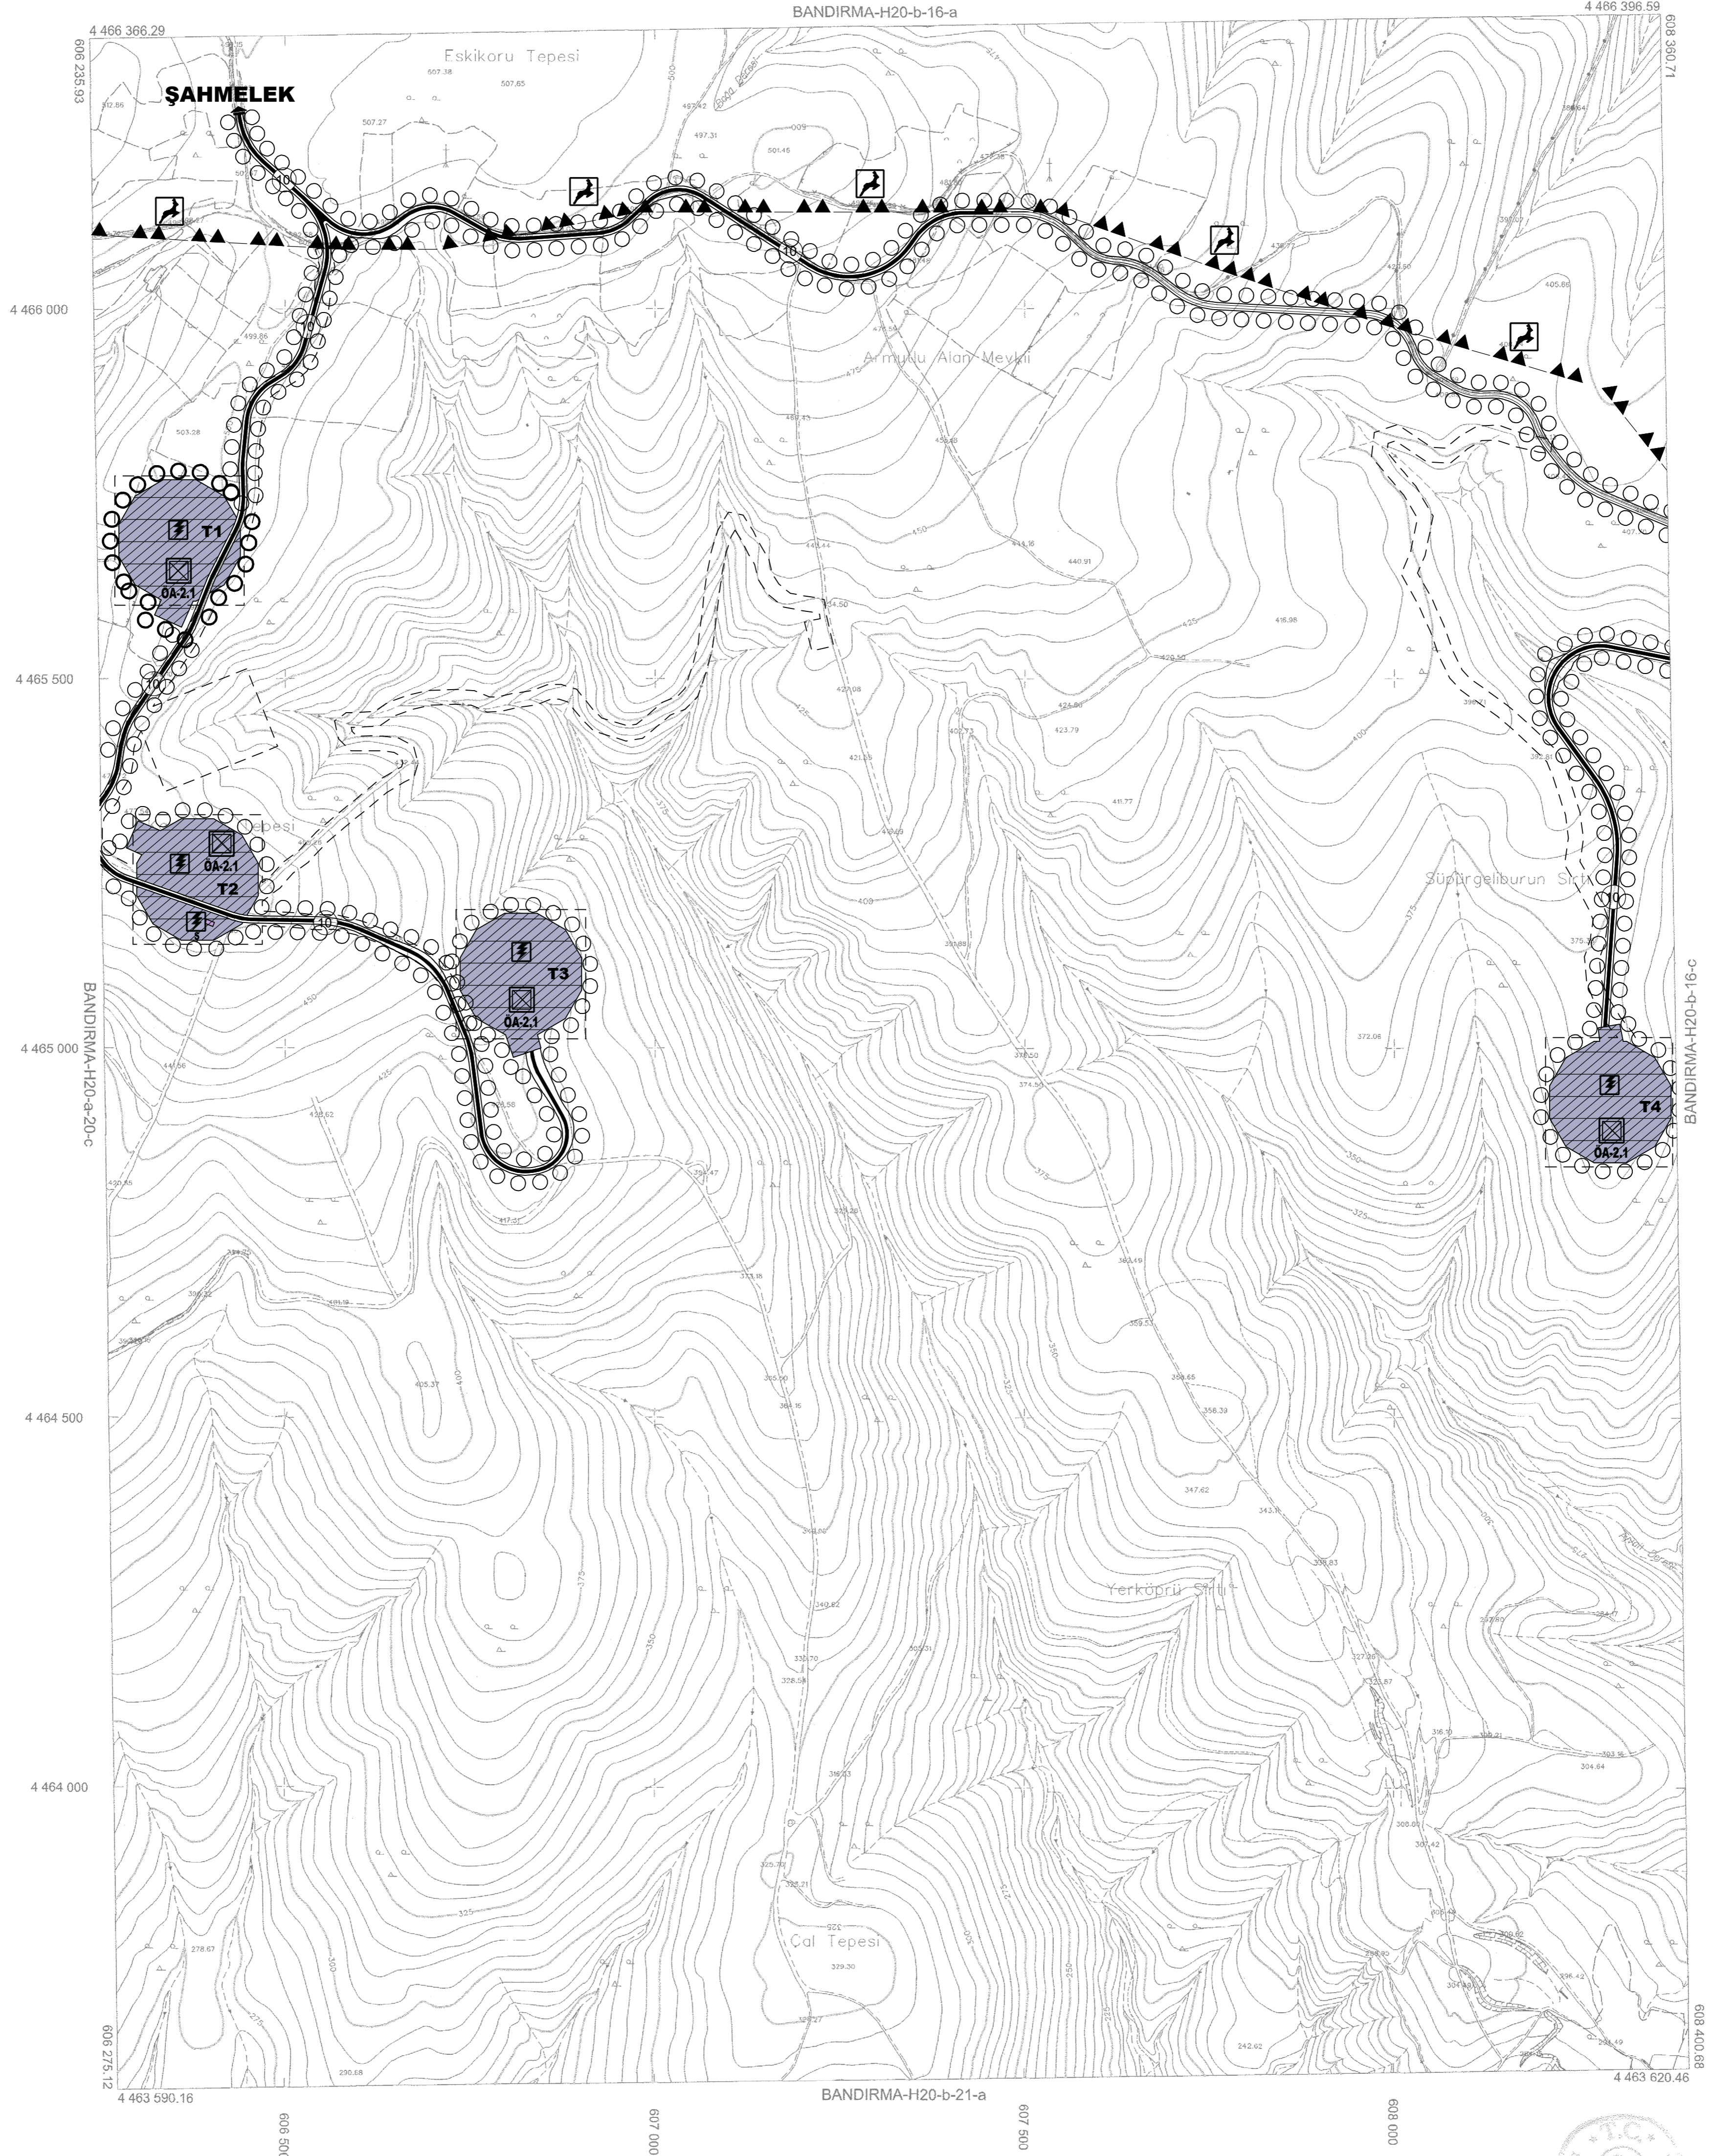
BANDIRMA-H20-b-16-a
4 466 366.29
4 466 396.59
606 235.93
608 360.71
ŞAHMELEK
Eskikoru Tepesi
507.38
507.65
507.27
497.42
497.31
501.45
10
4 466 000
Armudu Alan Mevkii
499.86
503.28
T1
ÖA-2.1
450
440.91
416.96
4 465 500
10
427.08
423.79
421.25
411.77
Tepesi
T2
ÖA-2.1
10
T3
ÖA-2.1
Süpürgeliburun Sırtı
10
375
372.06
T4
ÖA-2.1
BANDIRMA-H20-b-16-c
BANDIRMA-H20-a-20-c
4 465 000
425
374.50
350
325
4 464 500
405.37
400
375
347.62
Yerköprü Sırtı
350
4 464 000
304.84
325
Çal Tepesi
329.30
300
275
250
278.67
290.68
242.62
606 275.12
608 400.68
4 463 590.16
BANDIRMA-H20-b-21-a
4 463 620.46
606 500
607 000
607 500
608 000